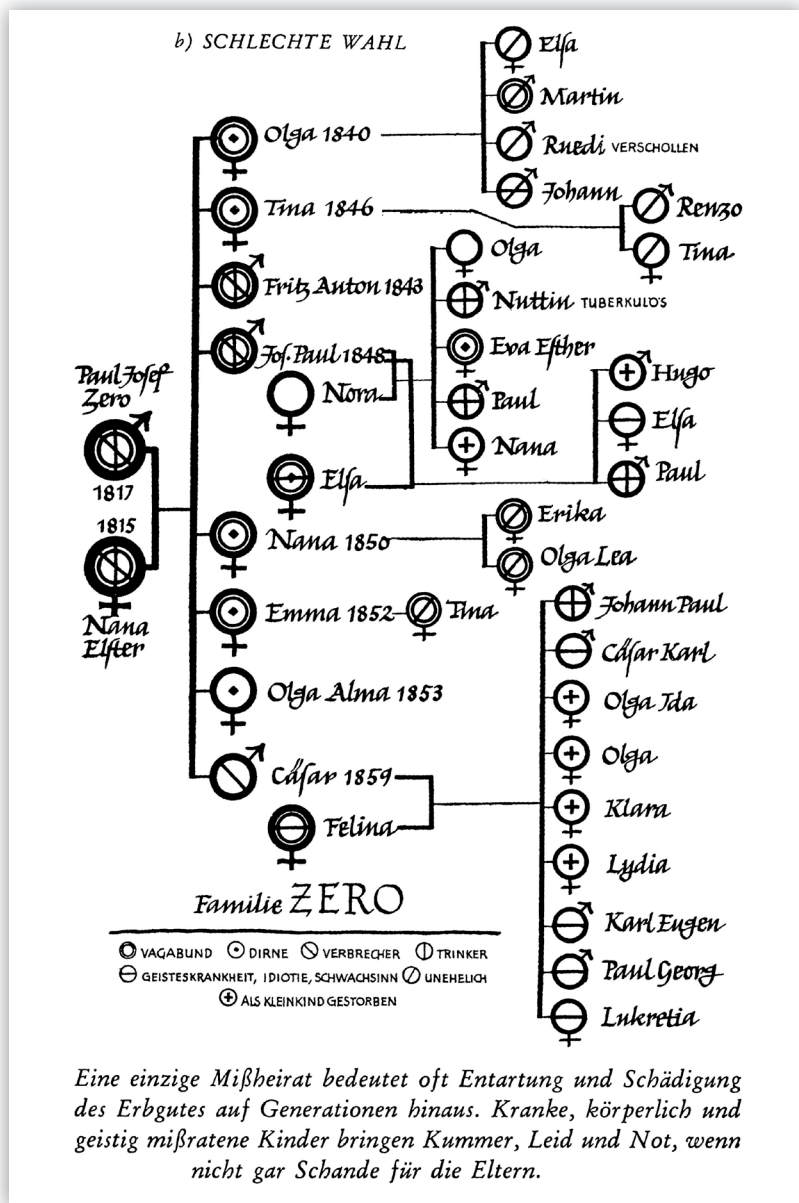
b) SCHLECHTE WAHL

Elsa
Martin
Ruedi VERSCHOLLEN
Johann

Olga 1840
Tina 1846
Renzo
Tina
Fritz Anton 1843
Olga
Nuttin TUBERKULÖS
Eva Esther
Jos. Paul 1848
Nora
Paul
Nana
Hugo
Elsa
Paul
Paul Josef Zero
1817
1815
Nana Elster
Elsa
Nana 1850
Erika
Olga Lea
Emma 1852
Tina
Olga Alma 1853
Cäsar 1859
Felina
Johann Paul
Cäsar Karl
Olga Ida
Olga
Klara
Lydia
Karl Eugen
Paul Georg
Lukretia

Familie ZERO

VAGABUND DIRNE VERBRECHER TRINKER
GEISTESKRANKHEIT, IDIOTIE, SCHWACHSINN UNEHELICH
ALS KLEINKIND GESTORBEN

Eine einzige Mißheirat bedeutet oft Entartung und Schädigung des Erbgutes auf Generationen hinaus. Kranke, körperlich und geistig mißratene Kinder bringen Kummer, Leid und Not, wenn nicht gar Schande für die Eltern.